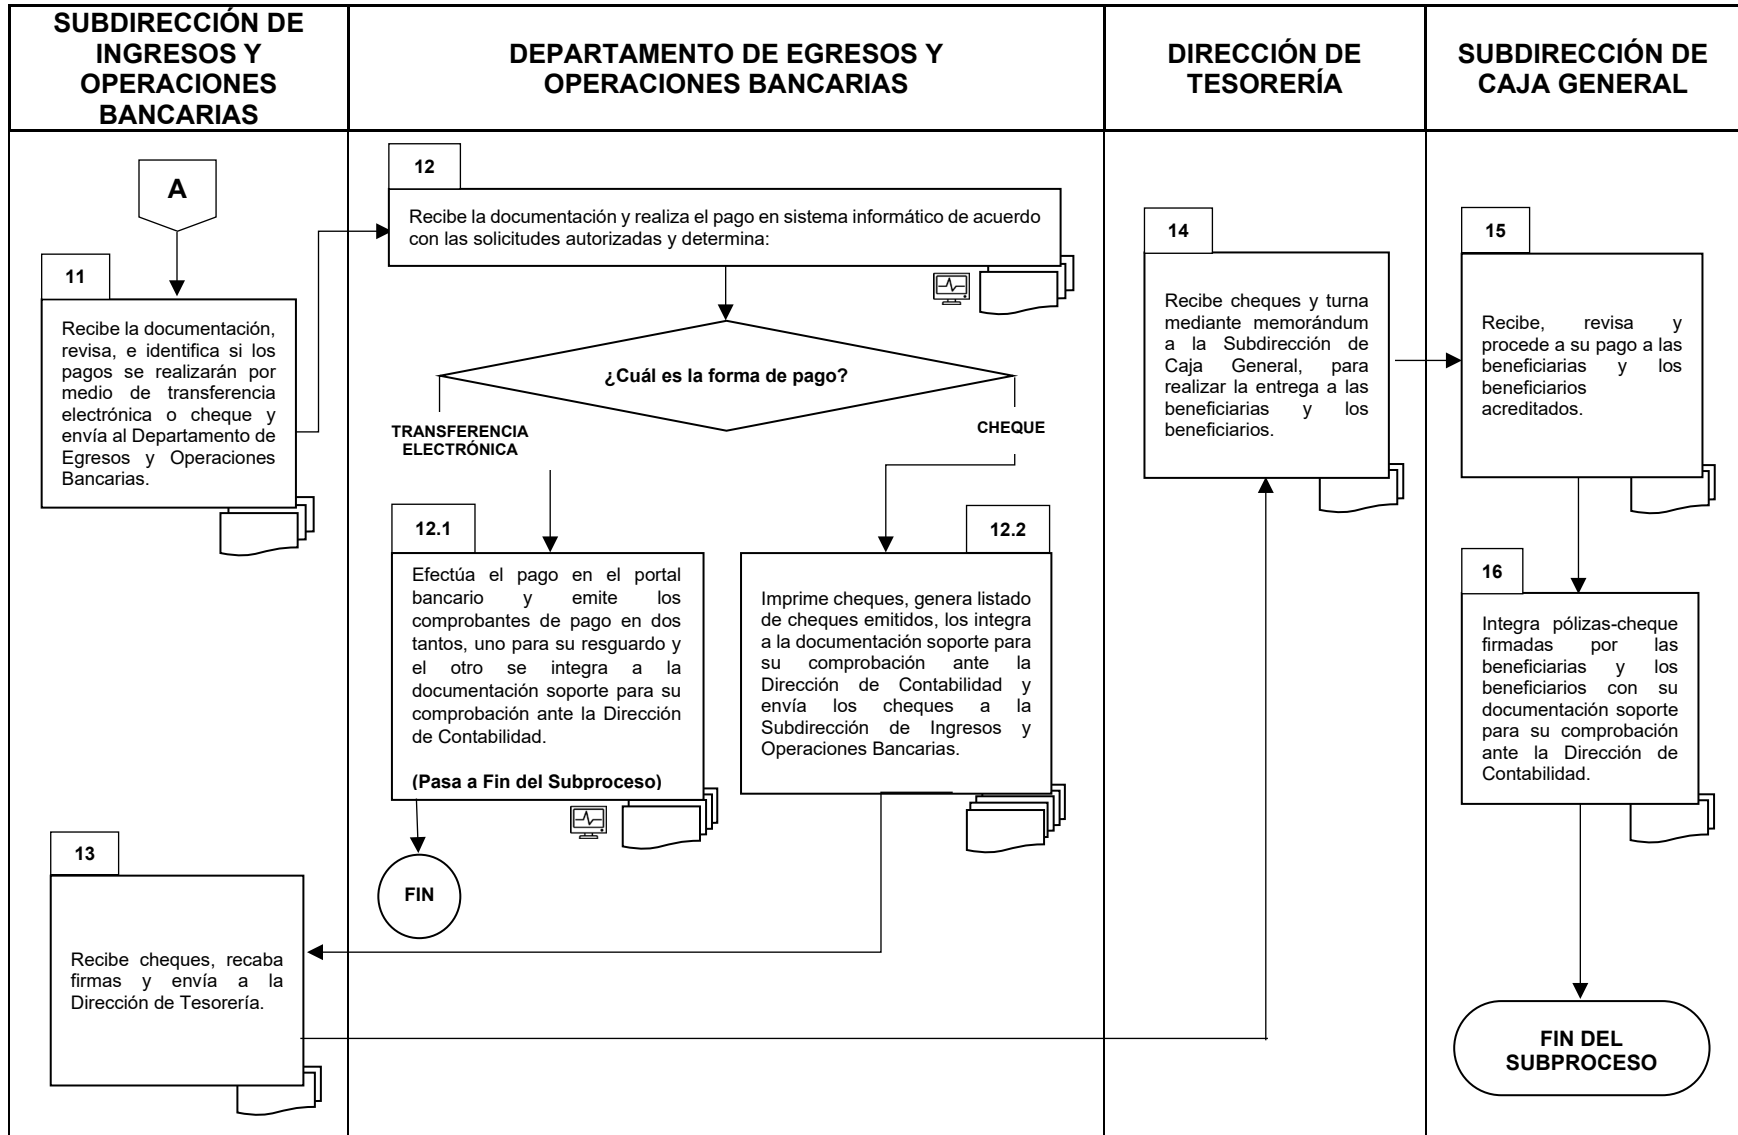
SUBDIRECCIÓN DE INGRESOS Y OPERACIONES BANCARIAS

DEPARTAMENTO DE EGRESOS Y OPERACIONES BANCARIAS

DIRECCIÓN DE TESORERÍA

SUBDIRECCIÓN DE CAJA GENERAL

A

11

Recibe la documentación, revisa, e identifica si los pagos se realizarán por medio de transferencia electrónica o cheque y envía al Departamento de Egresos y Operaciones Bancarias.

12

Recibe la documentación y realiza el pago en sistema informático de acuerdo con las solicitudes autorizadas y determina:

¿Cuál es la forma de pago?

TRANSFERENCIA ELECTRÓNICA

CHEQUE

12.1

Efectúa el pago en el portal bancario y emite los comprobantes de pago en dos tantos, uno para su resguardo y el otro se integra a la documentación soporte para su comprobación ante la Dirección de Contabilidad.

(Pasa a Fin del Subproceso)

FIN

12.2

Imprime cheques, genera listado de cheques emitidos, los integra a la documentación soporte para su comprobación ante la Dirección de Contabilidad y envía los cheques a la Subdirección de Ingresos y Operaciones Bancarias.

13

Recibe cheques, recaba firmas y envía a la Dirección de Tesorería.

14

Recibe cheques y turna mediante memorándum a la Subdirección de Caja General, para realizar la entrega a las beneficiarias y los beneficiarios.

15

Recibe, revisa y procede a su pago a las beneficiarias y los beneficiarios acreditados.

16

Integra pólizas-cheque firmadas por las beneficiarias y los beneficiarios con su documentación soporte para su comprobación ante la Dirección de Contabilidad.

FIN DEL SUBPROCESO